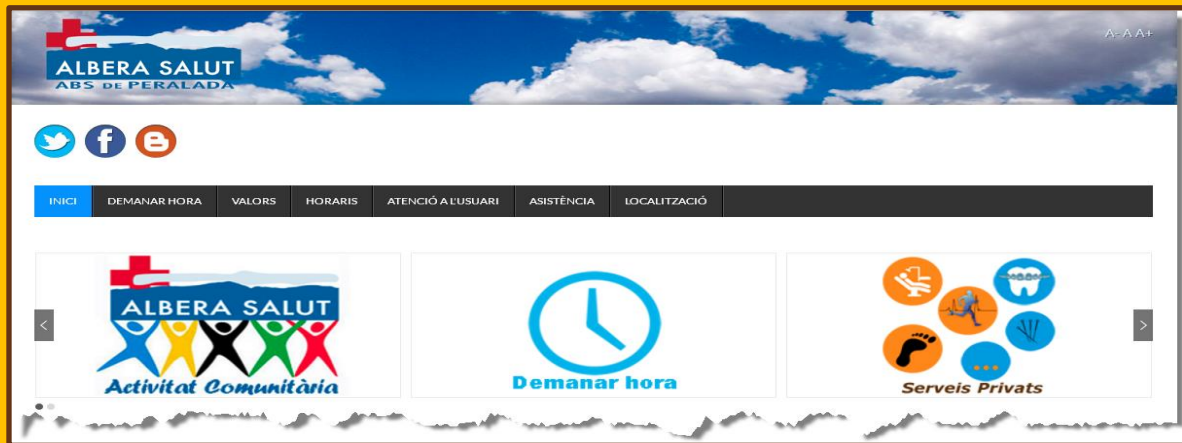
ALBERA SALUT
ABS DE PERALADA

A- A A+

INICI | DEMANAR HORA | VALORS | HORARIS | ATENCIÓ A L'USUARI | ASISTÈNCIA | LOCALITZACIÓ

<

ALBERA SALUT
Activitat Comunitària

Demanar hora

Serveis Privats

>